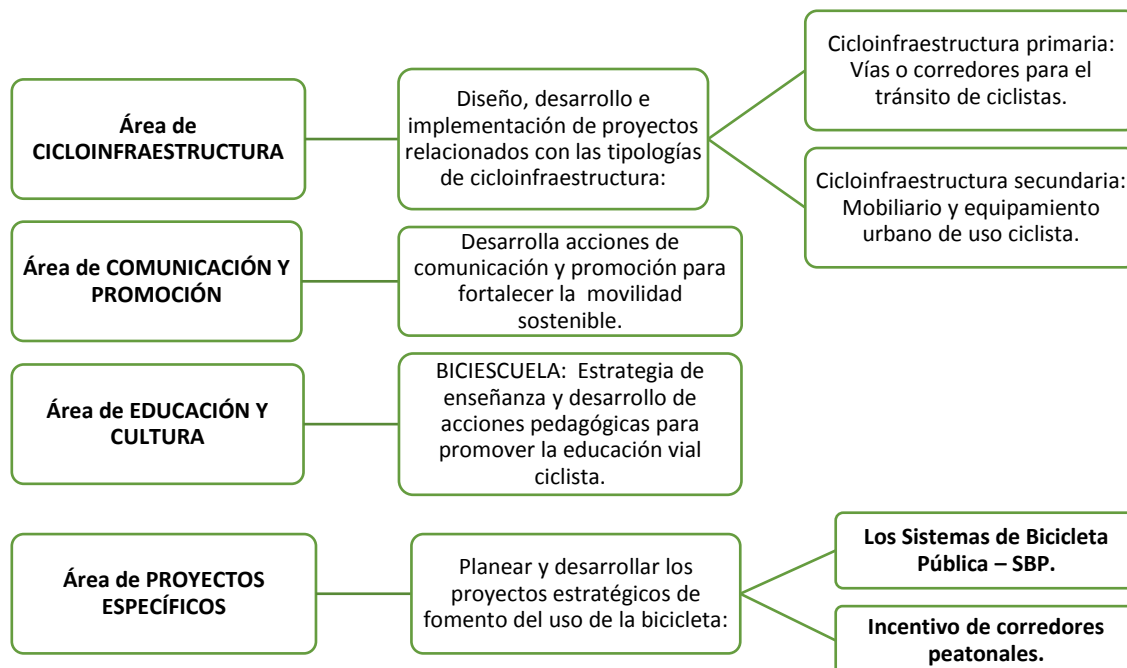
Área de CICLOINFRAESTRUCTURA

Diseño, desarrollo e implementación de proyectos relacionados con las tipologías de cicloinfraestructura:

Cicloinfraestructura primaria: Vías o corredores para el tránsito de ciclistas.

Cicloinfraestructura secundaria: Mobiliario y equipamiento urbano de uso ciclista.

Área de COMUNICACIÓN Y PROMOCIÓN

Desarrolla acciones de comunicación y promoción para fortalecer la movilidad sostenible.

Área de EDUCACIÓN Y CULTURA

BICIESCUELA: Estrategia de enseñanza y desarrollo de acciones pedagógicas para promover la educación vial ciclista.

Área de PROYECTOS ESPECÍFICOS

Planear y desarrollar los proyectos estratégicos de fomento del uso de la bicicleta:

Los Sistemas de Bicicleta Pública – SBP.

Incentivo de corredores peatonales.